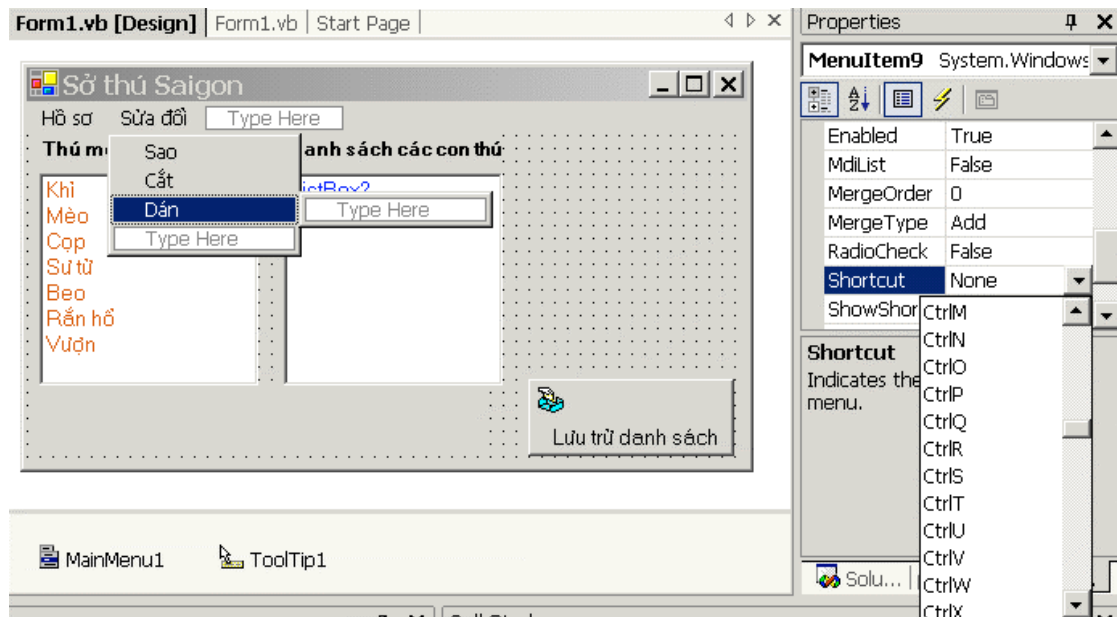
Form1.vb [Design] | Form1.vb | Start Page

Sở thú Saigon

Hồ sơ Sửa đổi Type Here

Thú mo

Sao
Cắt
Dán
Type Here

Type Here

anh sách các con thú

Khỉ
Mèo
Cọp
Sư tử
Beo
Rắn hổ
Vượn

istBox2

Lưu trữ danh sách

MainMenu1 ToolTip1

Properties

MenuItem9 System.Windows

| | |
|---|---|
| Enabled | True |
| MdiList | False |
| MergeOrder | 0 |
| MergeType | Add |
| RadioCheck | False |
| Shortcut | None |
| ShowShor | |

CtrlM
CtrlN
CtrlO
CtrlP
CtrlQ
CtrlR
CtrlS
CtrlT
CtrlU
CtrlV
CtrlW
CtrlX

Shortcut
Indicates the
menu.

Solu...